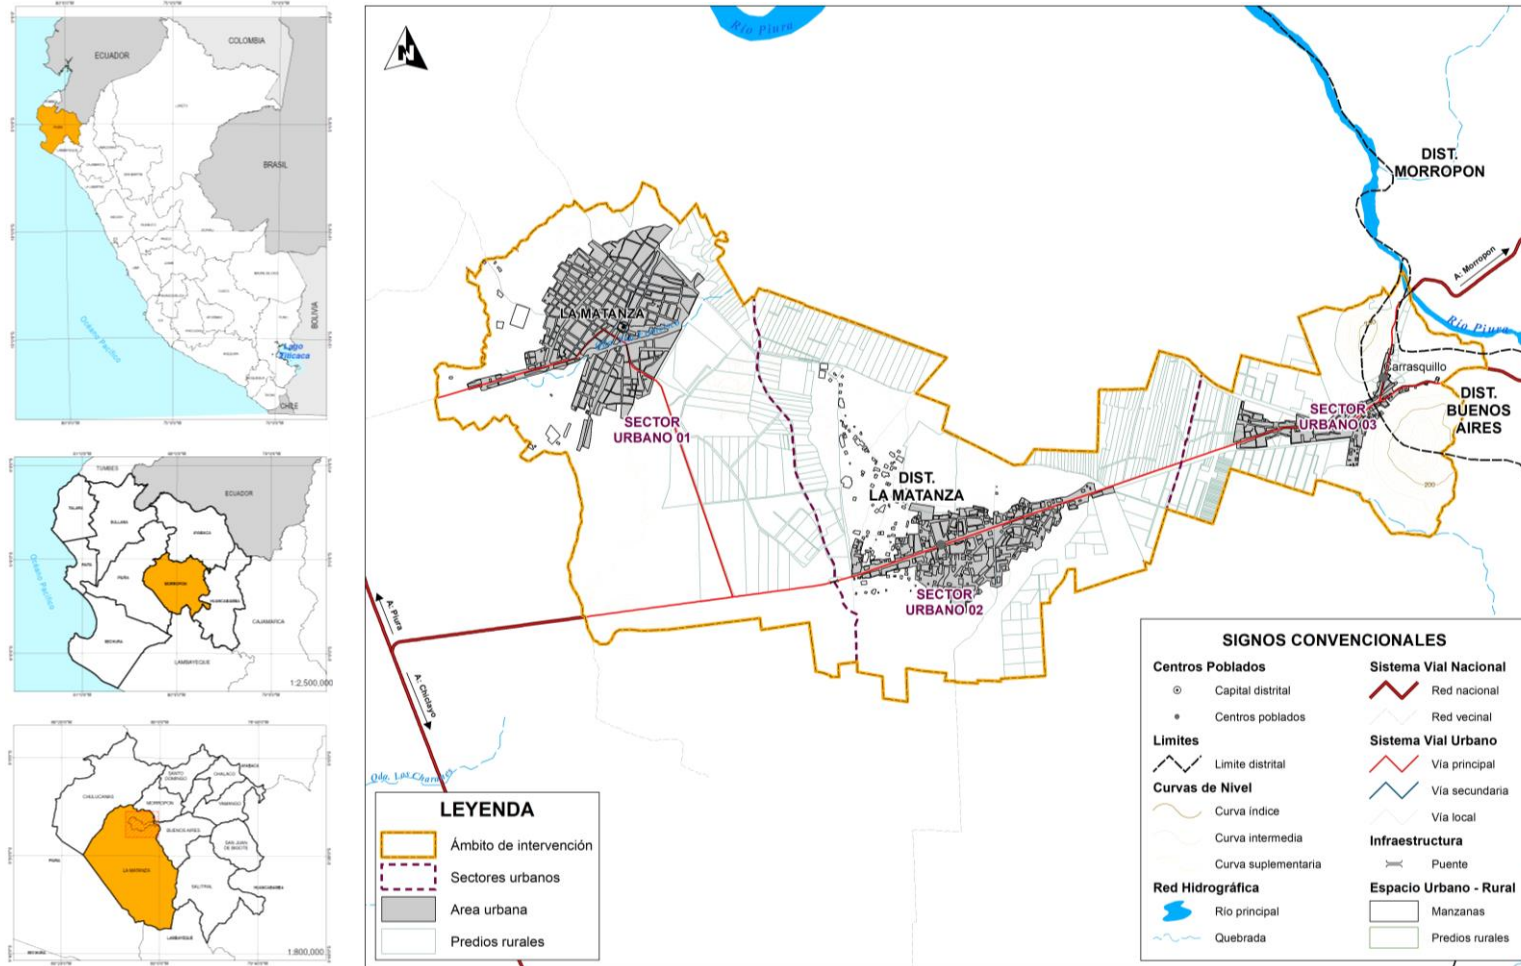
ECUADOR
COLOMBIA
BRASIL
Océano Pacífico
Lago Titicaca
BOLIVIA
CHILE

TUMBES
ECUADOR
Océano Pacífico
CAJAMARCA
LAMBAYEQUE
1:2,500,000

1:800,000

N

Río Piura

DIST. MORROPON

A. Morropon

Río Piura

LA MATANZA

SECTOR URBANO 01

DIST. LA MATANZA

SECTOR URBANO 02

SECTOR URBANO 03

Carrasquillo

DIST. BUENOS AIRES

200

A. Piura

A. Chiclayo

Qda. Las Charanas

LEYENDA

Ámbito de intervención

Sectores urbanos

Area urbana

Predios rurales

SIGNOS CONVENCIONALES

Centros Poblados
Capital distrital
Centros poblados

Limites
Limite distrital

Curvas de Nivel
Curva índice
Curva intermedia
Curva suplementaria

Red Hidrográfica
Río principal
Quebrada

Sistema Vial Nacional
Red nacional
Red vecinal

Sistema Vial Urbano
Vía principal
Vía secundaria
Vía local

Infraestructura
Puente

Espacio Urbano - Rural
Manzanas
Predios rurales